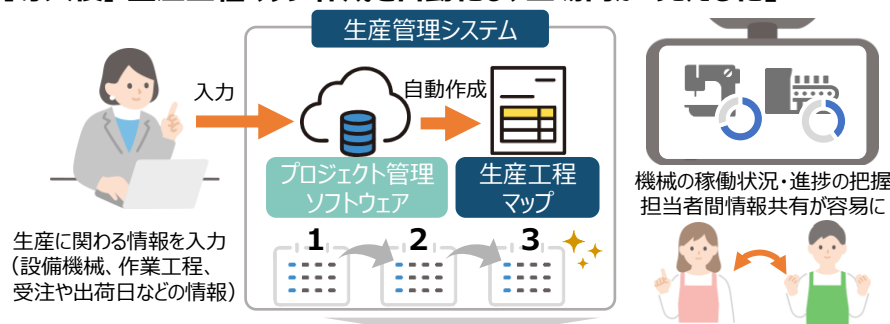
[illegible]

生産管理システム

入力

自動作成

プロジェクト管理ソフトウェア

生産工程マップ

1 2 3

機械の稼働状況・進捗の把握
担当者間情報共有が容易に

生産に関わる情報を入力
（設備機械、作業工程、受注や出荷日などの情報）